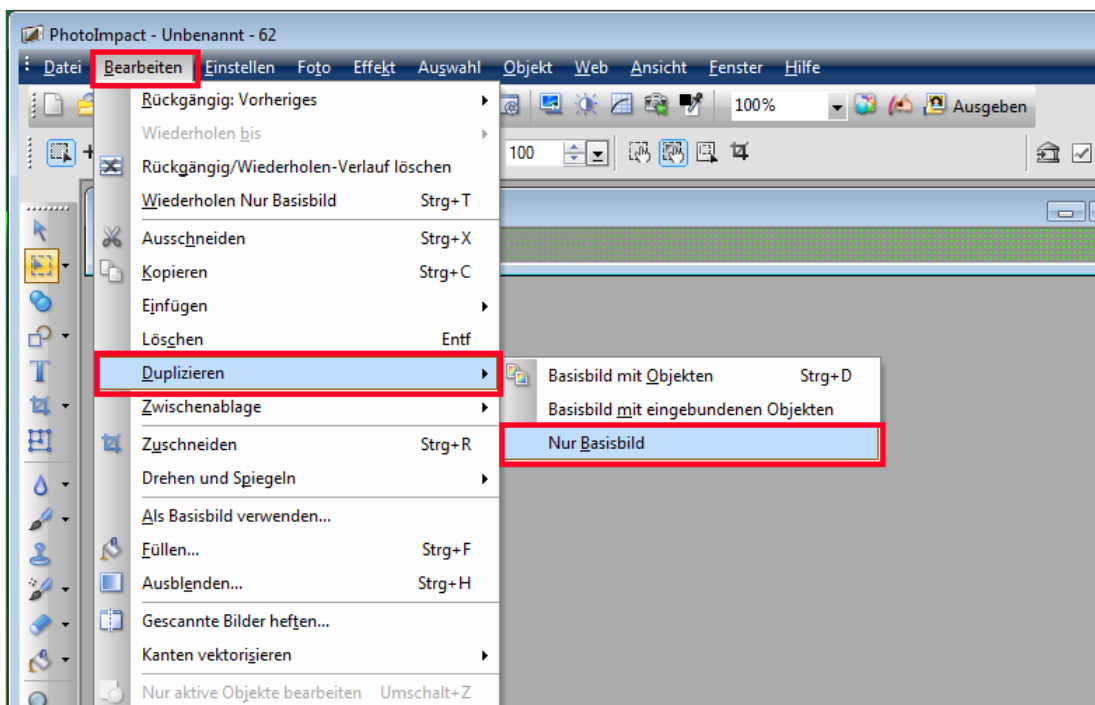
PhotoImpact - Unbenannt - 62

Datei Bearbeiten Einstellen Foto Effekt Auswahl Objekt Web Ansicht Fenster Hilfe

100% Ausgeben

100

Rückgängig: Vorheriges
Wiederholen bis
Rückgängig/Wiederholen-Verlauf löschen
Wiederholen Nur Basisbild Strg+T
Ausschneiden Strg+X
Kopieren Strg+C
Einfügen
Löschen Entf
Duplizieren
Zwischenablage
Zuschneiden Strg+R
Drehen und Spiegeln
Als Basisbild verwenden...
Füllen... Strg+F
Ausblenden... Strg+H
Gescannte Bilder heften...
Kanten vektorisieren
Nur aktive Objekte bearbeiten Umschalt+Z

Basisbild mit Objekten Strg+D
Basisbild mit eingebundenen Objekten
Nur Basisbild